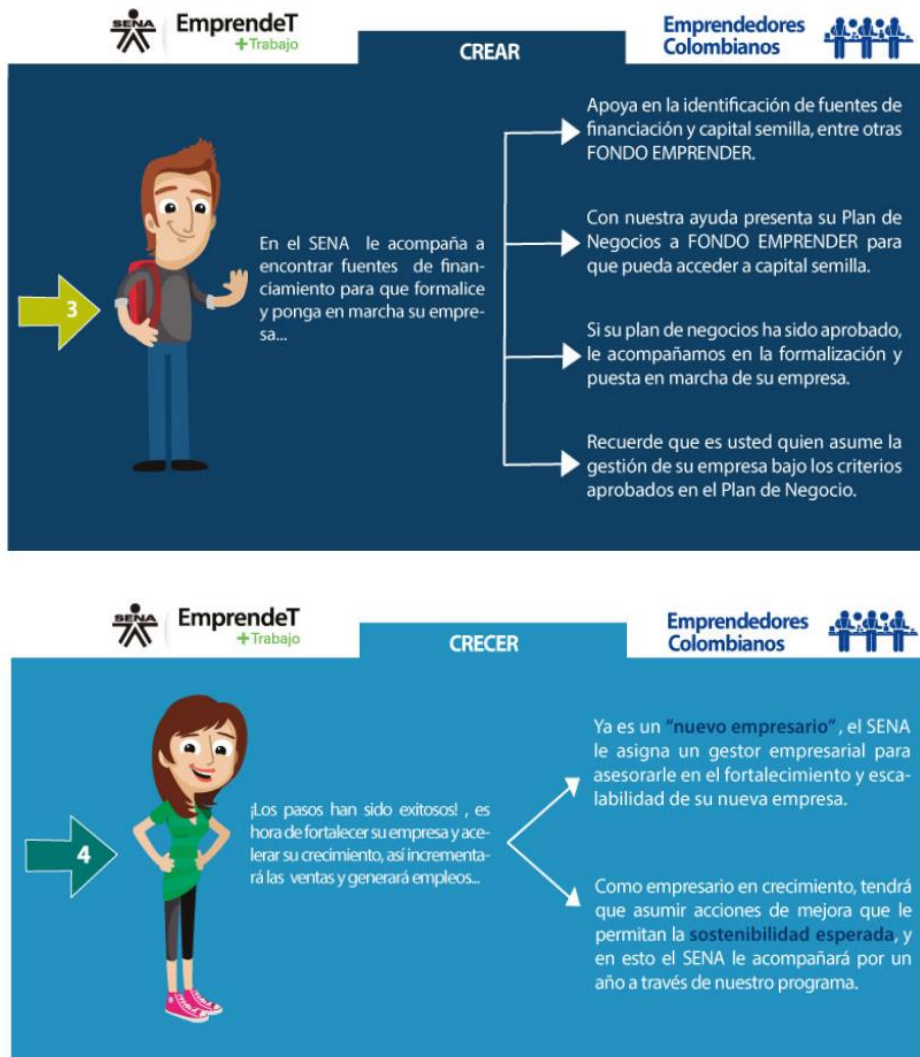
SENA EmprendeT +Trabajo

CREAR

Emprendedores Colombianos

3

En el SENA le acompaña a encontrar fuentes de financiamiento para que formalice y ponga en marcha su empresa...

Apoya en la identificación de fuentes de financiación y capital semilla, entre otras FONDO EMPRENDER.

Con nuestra ayuda presenta su Plan de Negocios a FONDO EMPRENDER para que pueda acceder a capital semilla.

Si su plan de negocios ha sido aprobado, le acompañamos en la formalización y puesta en marcha de su empresa.

Recuerde que es usted quien asume la gestión de su empresa bajo los criterios aprobados en el Plan de Negocio.

SENA EmprendeT +Trabajo

CRECER

Emprendedores Colombianos

4

¡Los pasos han sido exitosos! , es hora de fortalecer su empresa y acelerar su crecimiento, así incrementará las ventas y generará empleos...

Ya es un "nuevo empresario", el SENA le asigna un gestor empresarial para asesorarle en el fortalecimiento y escalabilidad de su nueva empresa.

Como empresario en crecimiento, tendrá que asumir acciones de mejora que le permitan la sostenibilidad esperada, y en esto el SENA le acompañará por un año a través de nuestro programa.